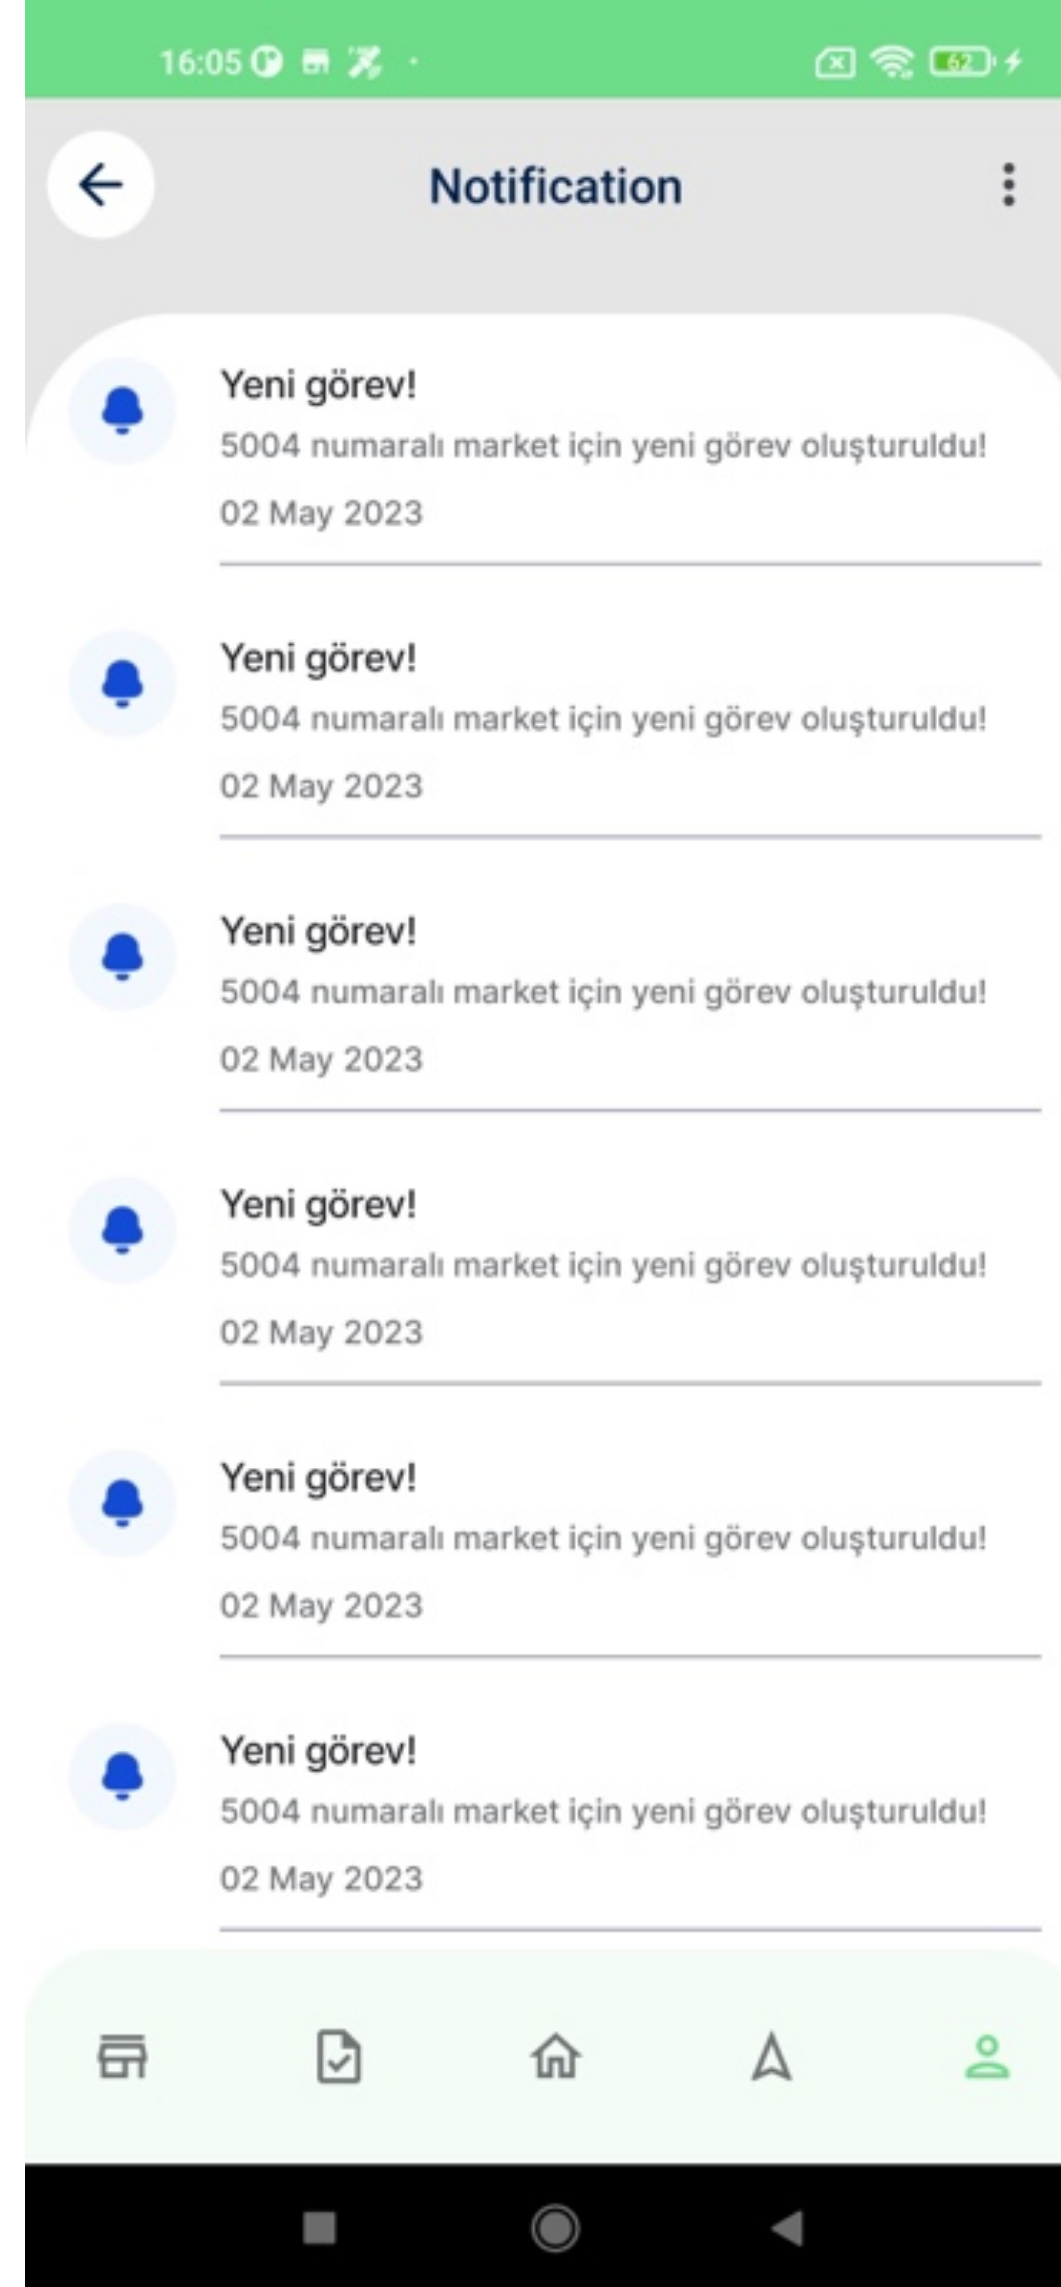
16:05

62

Notification

Yeni görev!
5004 numaralı market için yeni görev oluşturuldu!
02 May 2023

Yeni görev!
5004 numaralı market için yeni görev oluşturuldu!
02 May 2023

Yeni görev!
5004 numaralı market için yeni görev oluşturuldu!
02 May 2023

Yeni görev!
5004 numaralı market için yeni görev oluşturuldu!
02 May 2023

Yeni görev!
5004 numaralı market için yeni görev oluşturuldu!
02 May 2023

Yeni görev!
5004 numaralı market için yeni görev oluşturuldu!
02 May 2023